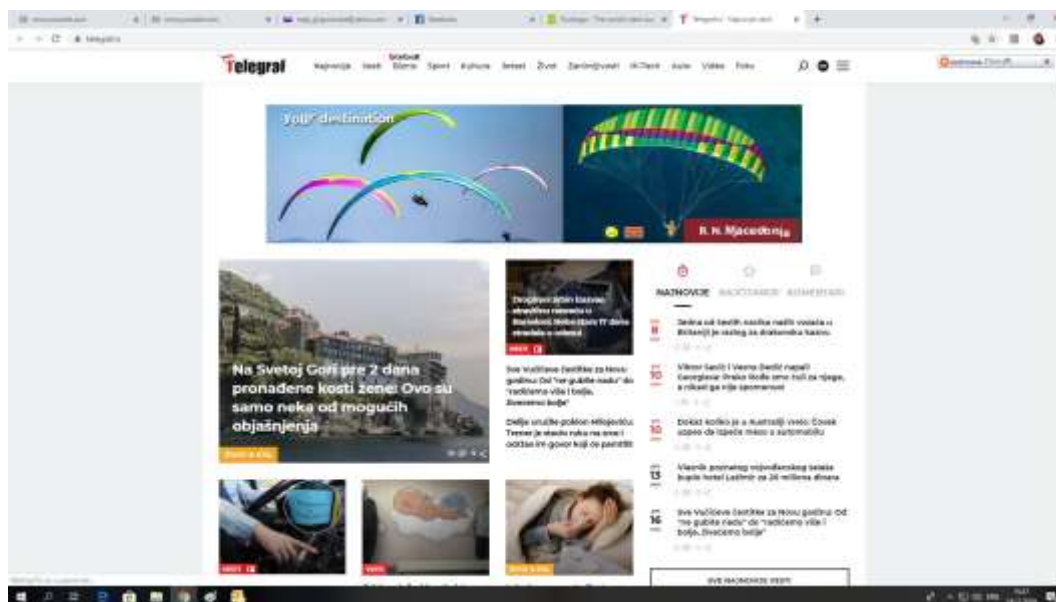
Telegraf Najnovije Vesti Biznis Sport Kultura Jetset Život Zanimljivosti IT/Tech Auto Video Foto

Your destination

R. N. Macedonia

Na Svetoj Gori pre 2 dana pronađene kosti žene: Ovo su samo neka od mogućih objašnjenja

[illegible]

Sve Vučićeve čestitke za Novu godinu: Od "ne gubite nadu" do "radićemo više i bolje, živećemo bolje"

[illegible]

NAJNOVIJE NAJČITANIJE KOMENTARI

8 Jedna od šestih osoba nađe vozača u Britaniji je razlog za drakonska kazna.

10 Viktor Savić i Vesna Đedić napali Georgijeve: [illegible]

10 Dokaz koliko je u Australiji vrelo: Čovek uspeo da ispeče meso u automobilu

13 Vlasnik poznatog vojvođanskog salaša kupio hotel Lastmir za 26 miliona dinara

16 Sve Vučićeve čestitke za Novu godinu: Od "ne gubite nadu" do "radićemo više i bolje, živećemo bolje"

SVE NAJNOVIJE VESTI